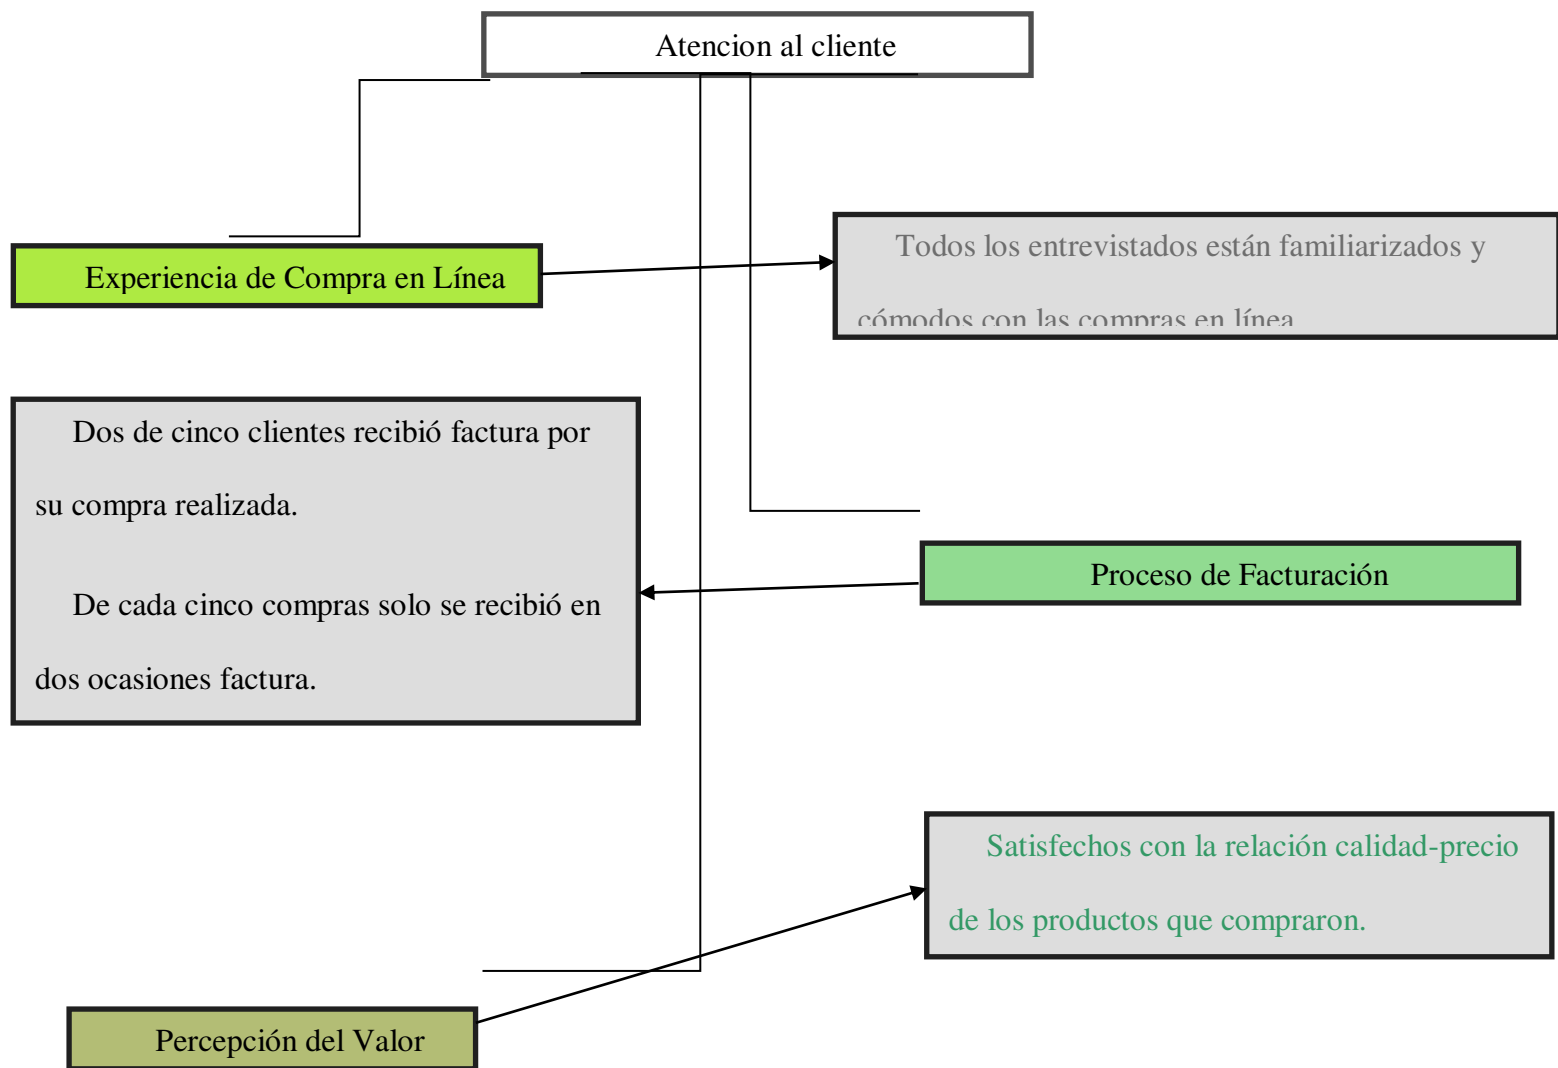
Atencion al cliente

Experiencia de Compra en Línea

Todos los entrevistados están familiarizados y cómodos con las compras en línea

Dos de cinco clientes recibió factura por su compra realizada.

De cada cinco compras solo se recibió en dos ocasiones factura.

Proceso de Facturación

Satisfechos con la relación calidad-precio de los productos que compraron.

Percepción del Valor